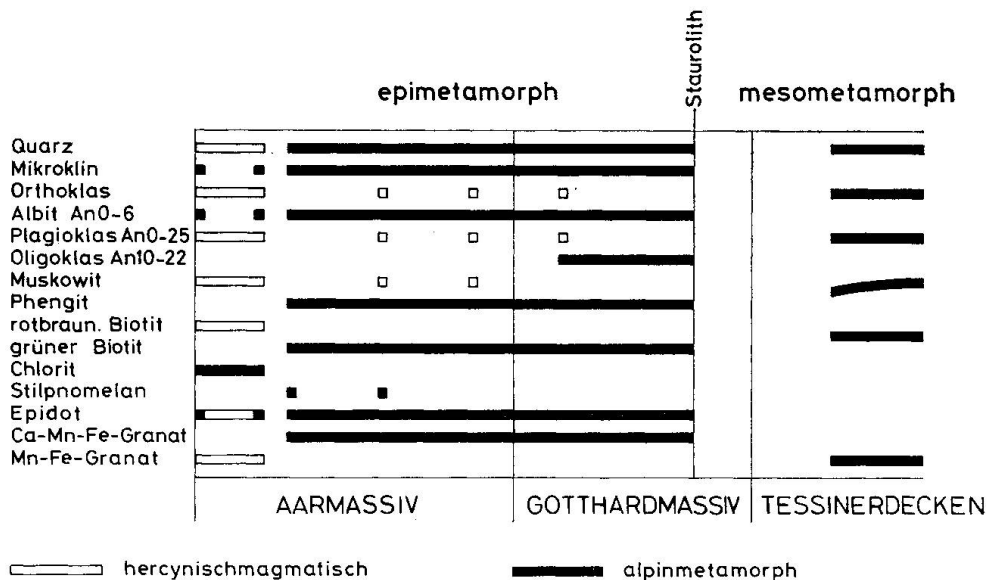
Staurolith

epimetamorph

mesometamorph

Quarz
Mikroklin
Orthoklas
Albit An0-6
Plagioklas An0-25
Oligoklas An10-22
Muskowit
Phengit
rotbraun. Biotit
grüner Biotit
Chlorit
Stilpnomelan
Epidot
Ca-Mn-Fe-Granat
Mn-Fe-Granat

AARMASSIV | GOTTHARDMASSIV | TESSINERDECKEN

hercynischmagmatisch

alpinmetamorph